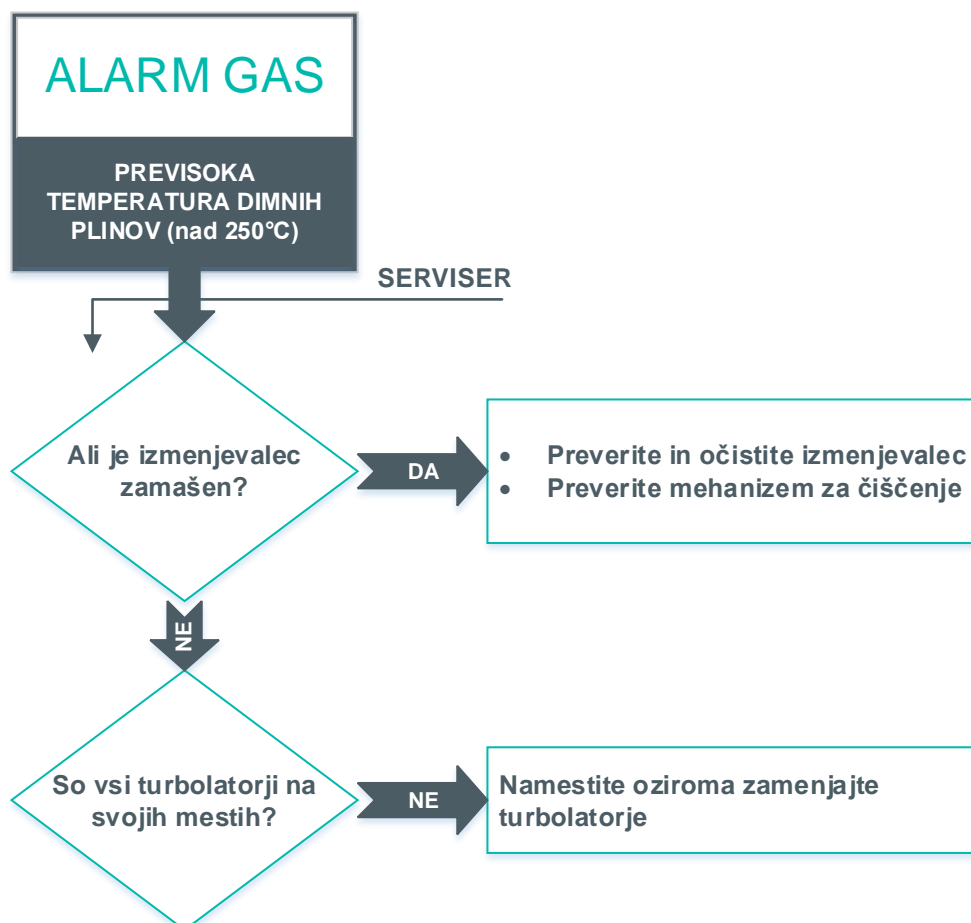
ALARM GAS

PREVISOKA TEMPERATURA DIMNIH PLINOV (nad 250°C)

SERVISER

Ali je izmenjevalec zamašen?

DA

- Preverite in očistite izmenjevalec
- Preverite mehanizem za čiščenje

NE

So vsi turbolatorji na svojih mestih?

NE

Namestite oziroma zamenjajte turbolatorje